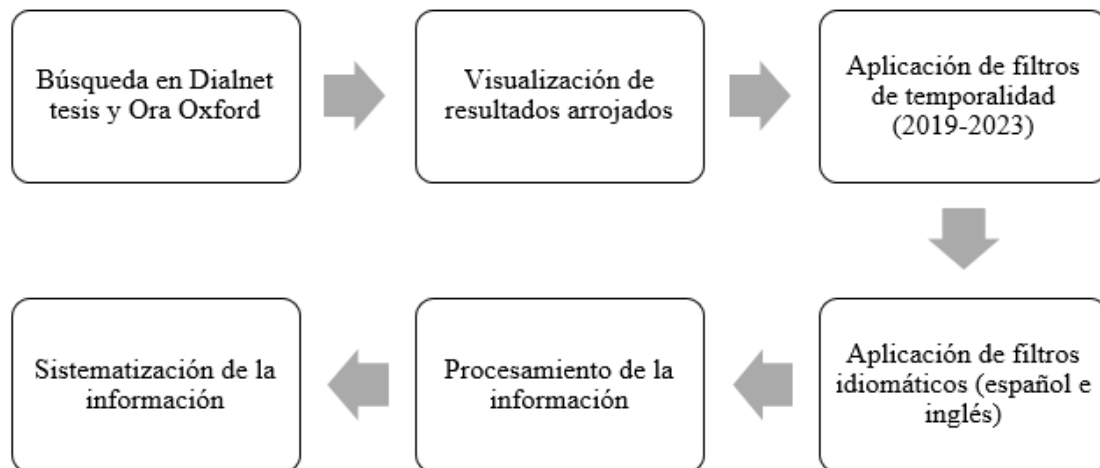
Búsqueda en Dialnet tesis y Ora Oxford

Visualización de resultados arrojados

Aplicación de filtros de temporalidad (2019-2023)

Aplicación de filtros idiomáticos (español e inglés)

Procesamiento de la información

Sistematización de la información